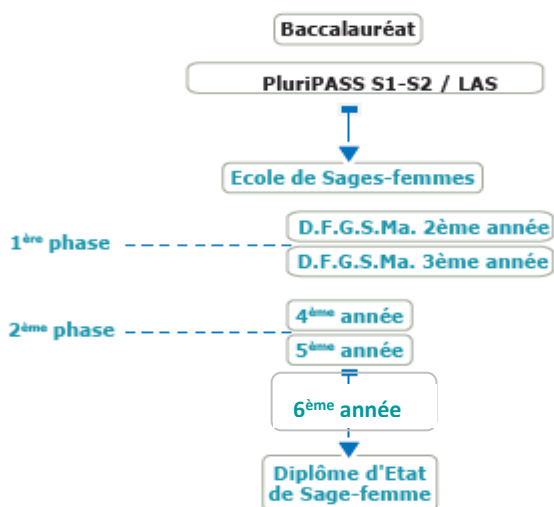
Baccalauréat

PluriPASS S1-S2 / LAS

Ecole de Sages-femmes

1$^{ère}$ phase

D.F.G.S.Ma. 2ème année

D.F.G.S.Ma. 3ème année

2$^{ème}$ phase

4$^{ème}$ année

5$^{ème}$ année

6$^{ème}$ année

Diplôme d'Etat de Sage-femme